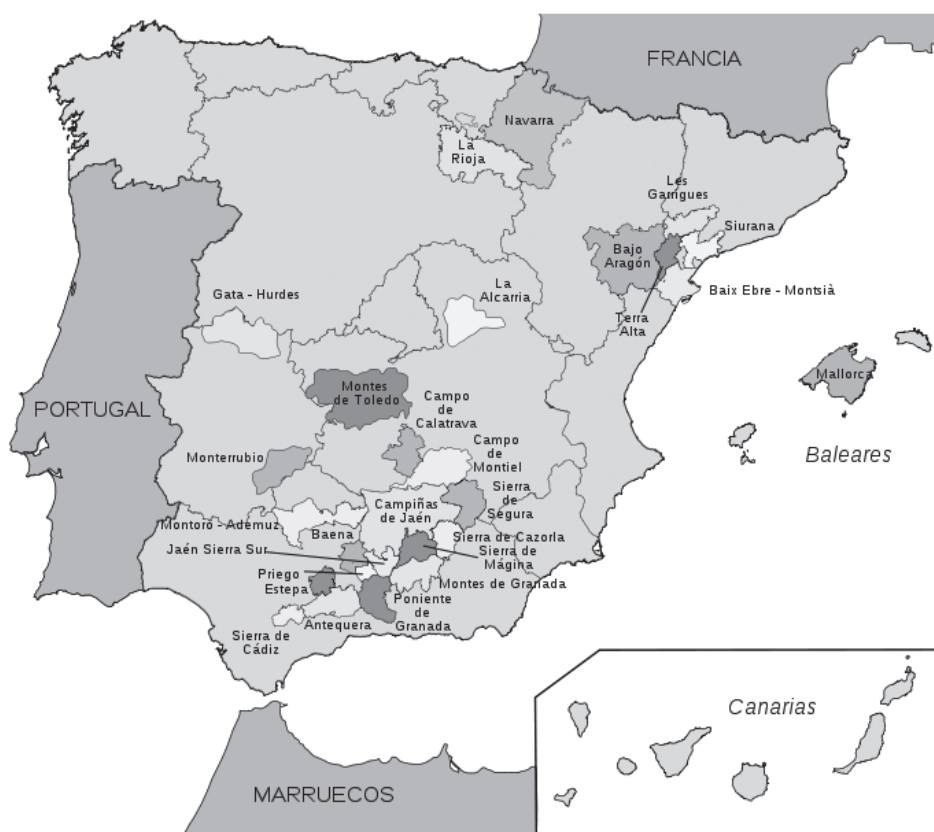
FRANCIA

Navarra

La Rioja

Les Garrigues

Siurana

Bajo Aragón

Baix Ebre - Montsià

Terra Alta

La Alcarria

Gata - Hurdes

Mallorca

Montes de Toledo

Campo de Calatrava

PORTUGAL

Campo de Montiel

Baleares

Monterrubio

Sierra de Segura

Campiñas de Jaén

Montoro - Ademuz

Baena

Sierra de Cazorla

Sierra de Mágina

Jaén Sierra Sur

Priego

Estepa

Montes de Granada

Poniente de Granada

Antequera

Sierra de Cádiz

Canarias

MARRUECOS